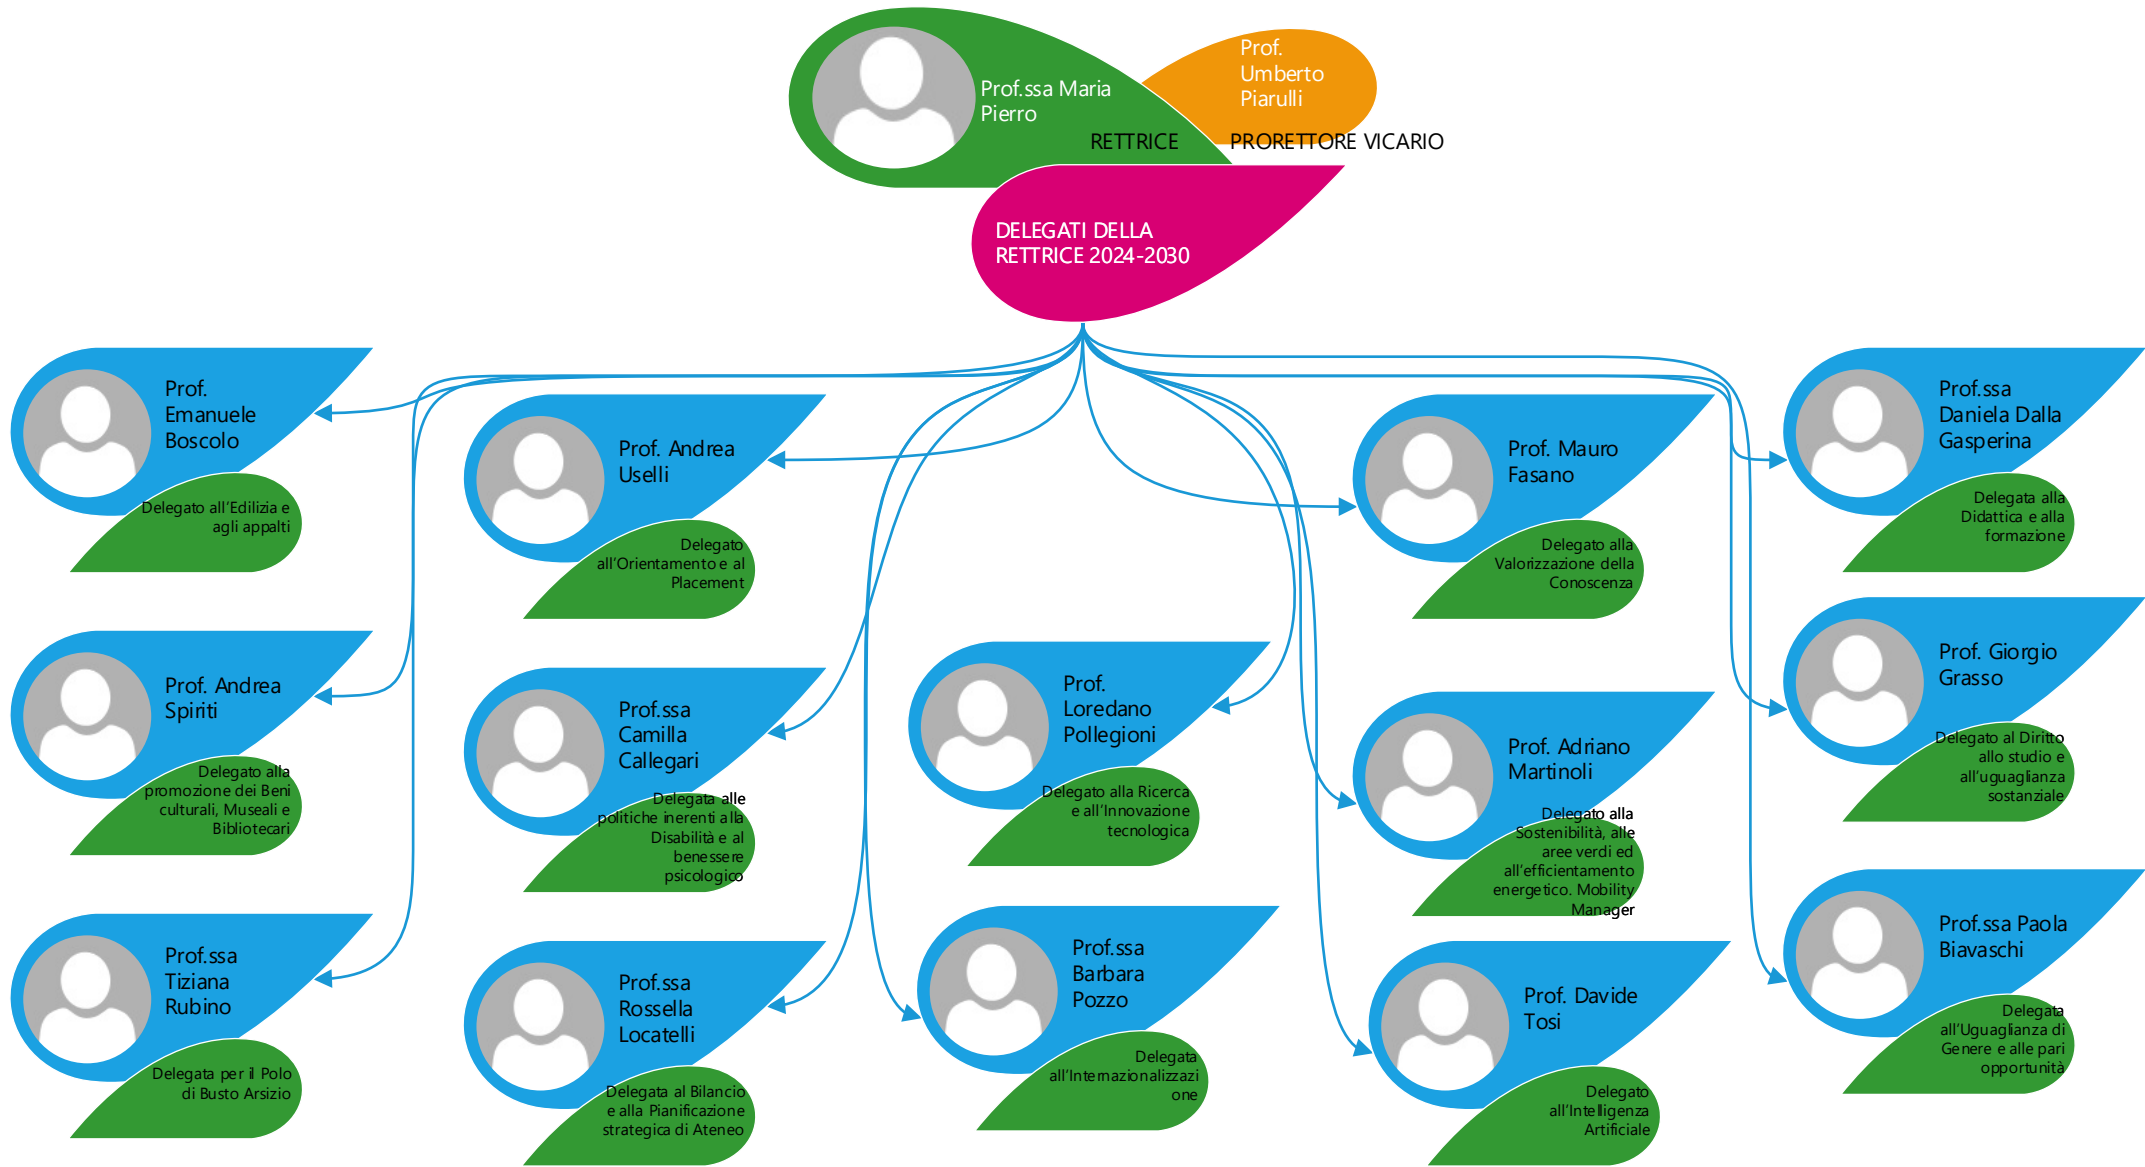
Prof.ssa Maria Pierro
RETTRICE

Prof. Umberto Piarulli
PRORETTORE VICARIO

DELEGATI DELLA RETTRICE 2024-2030

Prof. Emanuele Boscolo
Delegato all'Edilizia e agli appalti

Prof. Andrea Uselli
Delegato all'Orientamento e al Placement

Prof. Mauro Fasano
Delegato alla Valorizzazione della Conoscenza

Prof.ssa Daniela Dalla Gasperina
Delegata alla Didattica e alla formazione

Prof. Andrea Spiriti
Delegato alla promozione dei Beni culturali, Museali e Bibliotecari

Prof.ssa Camilla Callegari
Delegata alle politiche inerenti alla Disabilità e al benessere psicologico

Prof. Loredano Pollegioni
Delegato alla Ricerca e all'Innovazione tecnologica

Prof. Adriano Martinoli
Delegato alla Sostenibilità, alle aree verdi ed all'efficientamento energetico. Mobility Manager

Prof. Giorgio Grasso
Delegato al Diritto allo studio e all'uguaglianza sostanziale

Prof.ssa Tiziana Rubino
Delegata per il Polo di Busto Arsizio

Prof.ssa Rossella Locatelli
Delegata al Bilancio e alla Pianificazione strategica di Ateneo

Prof.ssa Barbara Pozzo
Delegata all'Internazionalizzazione

Prof. Davide Tosi
Delegato all'Intelligenza Artificiale

Prof.ssa Paola Biavaschi
Delegata all'Uguaglianza di Genere e alle pari opportunità